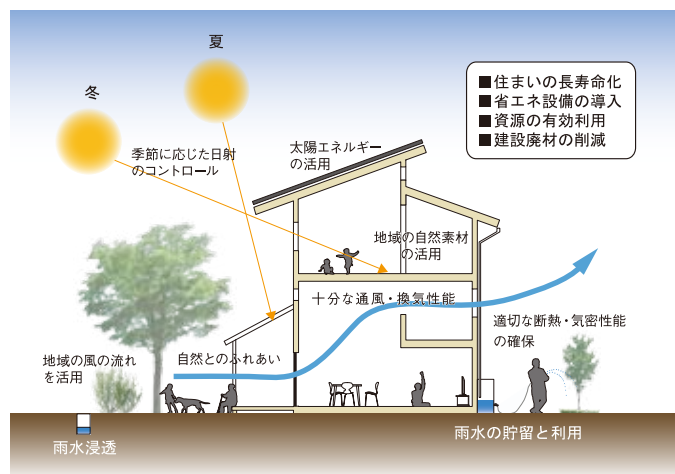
夏

冬

■住まいの長寿命化
■省エネ設備の導入
■資源の有効利用
■建設廃材の削減

季節に応じた日射のコントロール

太陽エネルギーの活用

地域の自然素材の活用

十分な通風・換気性能

適切な断熱・気密性能の確保

地域の風の流れを活用

自然とのふれあい

雨水浸透

雨水の貯留と利用